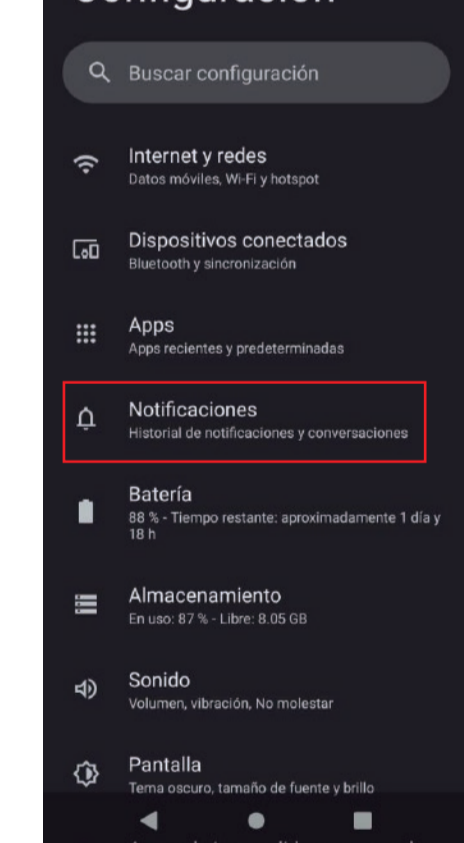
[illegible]

Buscar configuración

Internet y redes
Datos móviles, Wi-Fi y hotspot

Dispositivos conectados
Bluetooth y sincronización

Apps
Apps recientes y predeterminadas

Notificaciones
Historial de notificaciones y conversaciones

Batería
88 % - Tiempo restante: aproximadamente 1 día y 18 h

Almacenamiento
En uso: 87 % - Libre: 8.05 GB

Sonido
Volumen, vibración, No molestar

Pantalla
Tema oscuro, tamaño de fuente y brillo